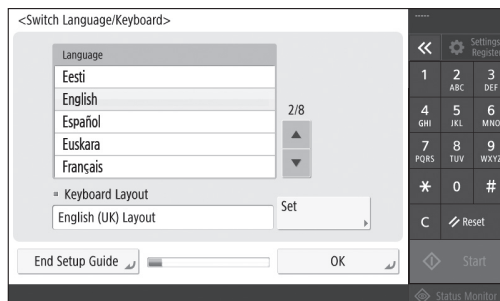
<Switch Language/Keyboard>

Language

Eesti

English

Español

Euskara

Français

2/8

Keyboard Layout

English (UK) Layout

Set

End Setup Guide

OK

Settings Register

1

2 ABC

3 DEF

4 GHI

5 JKL

6 MNO

7 PQRS

8 TUV

9 WXYZ

*

0

#

C

Reset

Start

Status Monitor